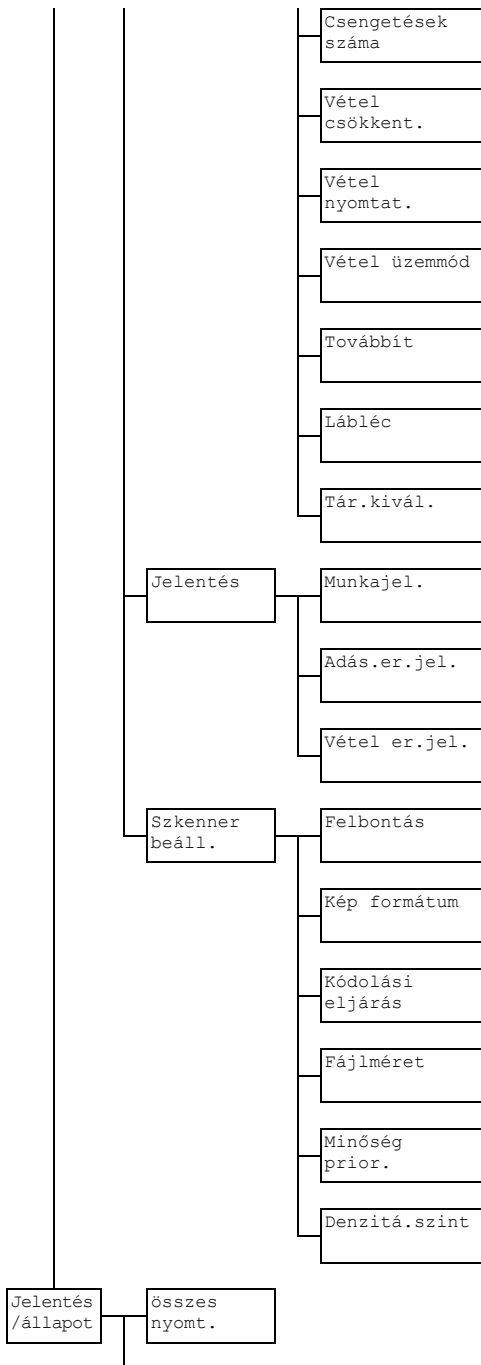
Csengetések száma

Vétel csökkent.

Vétel nyomtat.

Vétel üzemmód

Továbbít

Lábléc

Tár.kivál.

Jelentés

Munkajel.

Adás.er.jel.

Vétel er.jel.

Szkenner beáll.

Felbontás

Kép formátum

Kódolási eljárás

Fájlméret

Minőség prior.

Denzitá.szint

Jelentés /állapot

összes nyomt.